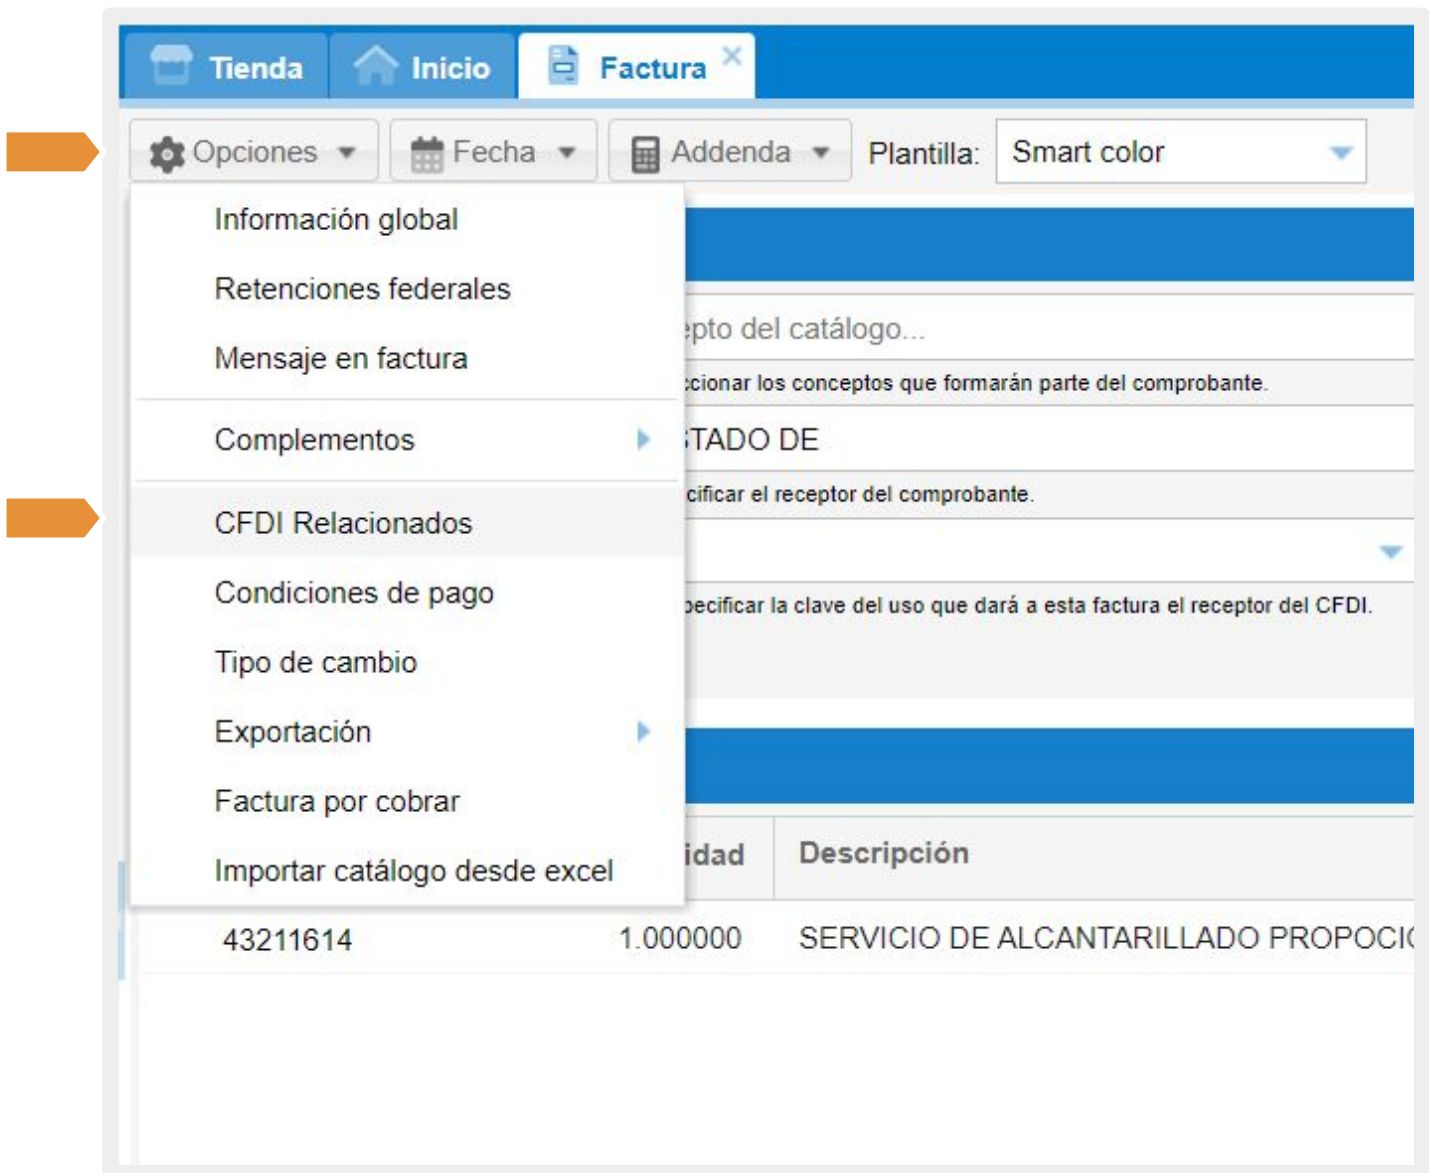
Tienda Inicio Factura ×

Opciones ▾ Fecha ▾ Addenda ▾ Plantilla: Smart color

Información global
Retenciones federales
Mensaje en factura
Complementos
CFDI Relacionados
Condiciones de pago
Tipo de cambio
Exportación
Factura por cobrar
Importar catálogo desde excel

epto del catálogo...
ccionar los conceptos que formarán parte del comprobante.
TADO DE
cificar el receptor del comprobante.
pecificar la clave del uso que dará a esta factura el receptor del CFDI.

| idad | Descripción |
|---|---|
| 43211614 1.000000 | SERVICIO DE ALCANTARILLADO PROPOCI |